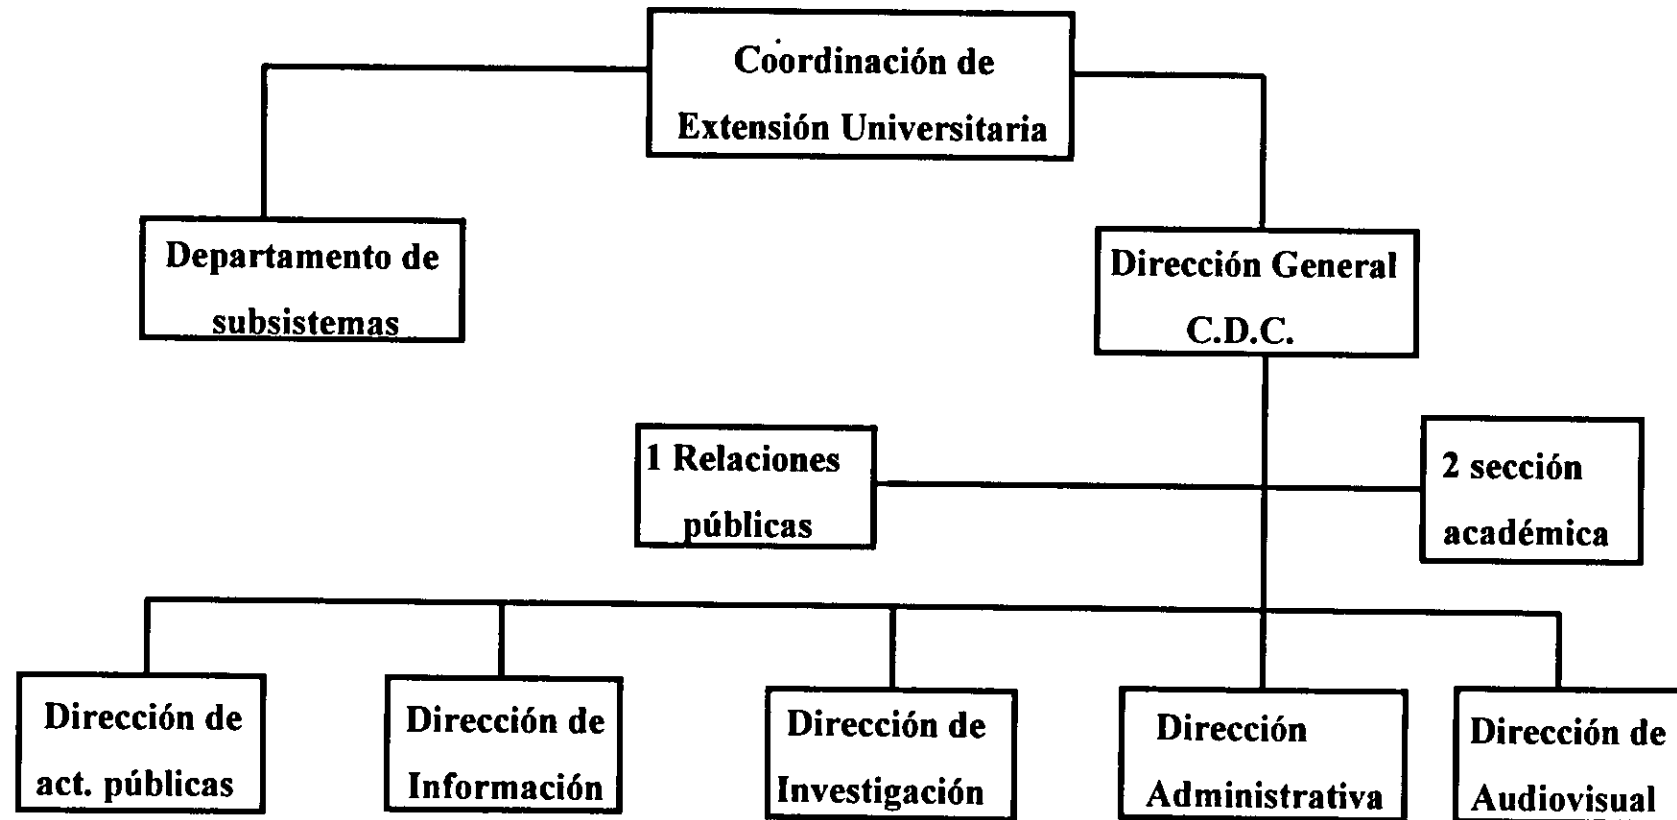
Coordinación de Extensión Universitaria

Departamento de subsistemas

Dirección General C.D.C.

1 Relaciones públicas

2 sección académica

Dirección de act. públicas

Dirección de Información

Dirección de Investigación

Dirección Administrativa

Dirección de Audiovisual